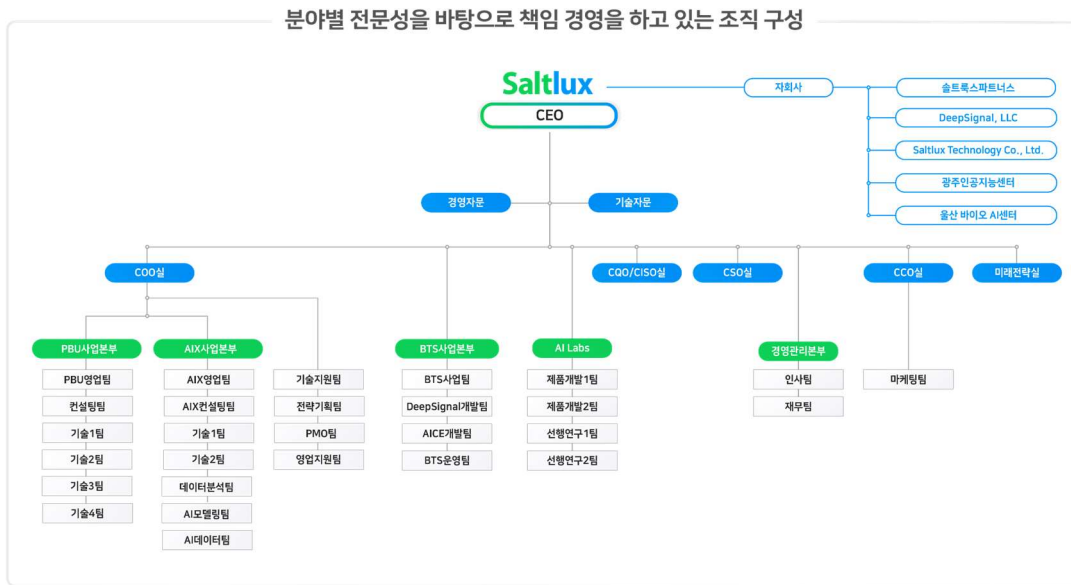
분야별 전문성을 바탕으로 책임 경영을 하고 있는 조직 구성

Saltlux

CEO

자회사

솔트룩스파트너스

DeepSignal, LLC

Saltlux Technology Co., Ltd.

광주인공지능센터

울산 바이오 AI센터

경영자문

기술자문

COO실

CQO/CISO실

CSO실

CCO실

미래전략실

PBU사업본부

PBU영업팀

컨설팅팀

기술1팀

기술2팀

기술3팀

기술4팀

AIX사업본부

AIX영업팀

AIX컨설팅팀

기술1팀

기술2팀

데이터분석팀

AI모델링팀

AI데이터팀

기술지원팀

전략기획팀

PMO팀

영업지원팀

BTS사업본부

BTS사업팀

DeepSignal개발팀

AICE개발팀

BTS운영팀

AI Labs

제품개발1팀

제품개발2팀

선행연구1팀

선행연구2팀

경영관리본부

인사팀

재무팀

마케팅팀